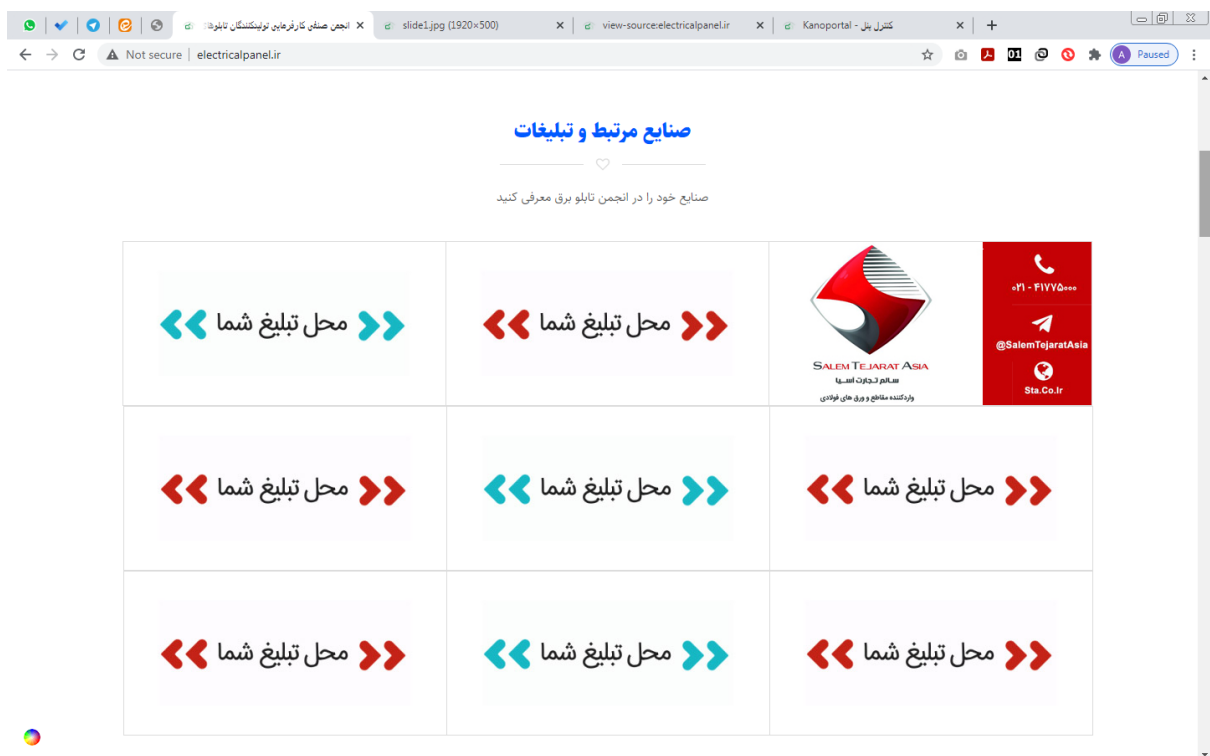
انجمن صنفی کارفرمایی تولیدکنندگان تابلوهای
slide1.jpg (1920×500)
view-source:electricalpanel.ir
Kanoportal - کنترل پنل

Not secure | electricalpanel.ir

Paused

صنایع مرتبط و تبلیغات

صنایع خود را در انجمن تابلو برق معرفی کنید

| محل تبلیغ شما | محل تبلیغ شما | ۰۲۱ - ۴۱۷۷۵۰۰۰ @SalemTejaratAsia Sta.Co.Ir SALEM TEJARAT ASIA سالم تجارت آسیا واردکننده مقاطع و ورق های فولادی |
|---|---|---|
| محل تبلیغ شما | محل تبلیغ شما | محل تبلیغ شما |
| محل تبلیغ شما | محل تبلیغ شما | محل تبلیغ شما |